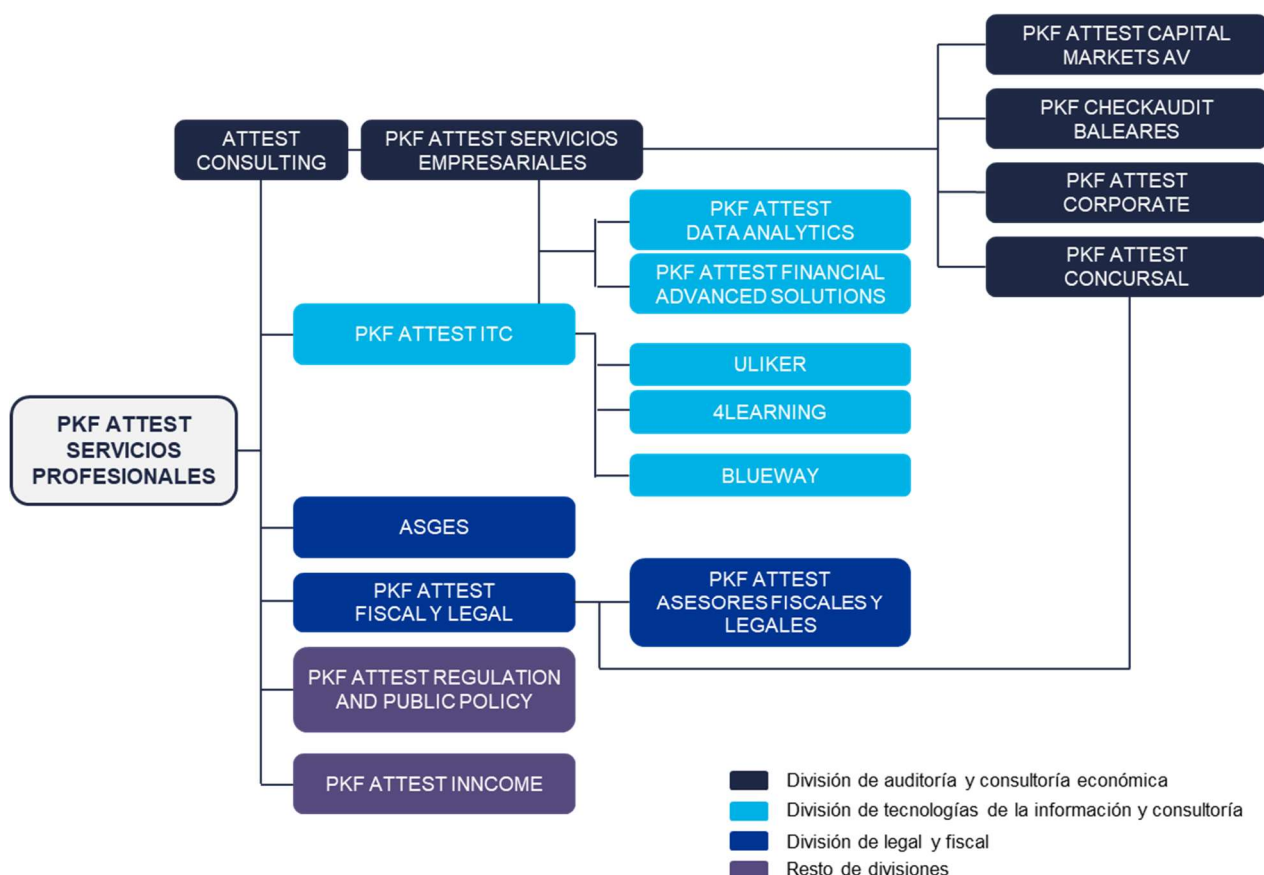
PKF ATTEST CAPITAL MARKETS AV

PKF CHECKAUDIT BALEARES

ATTEST CONSULTING

PKF ATTEST SERVICIOS EMPRESARIALES

PKF ATTEST CORPORATE

PKF ATTEST DATA ANALYTICS

PKF ATTEST CONCURSAL

PKF ATTEST FINANCIAL ADVANCED SOLUTIONS

PKF ATTEST ITC

ULIKER

PKF ATTEST SERVICIOS PROFESIONALES

4LEARNING

BLUEWAY

ASGES

PKF ATTEST FISCAL Y LEGAL

PKF ATTEST ASESORES FISCALES Y LEGALES

PKF ATTEST REGULATION AND PUBLIC POLICY

PKF ATTEST INNCOME

División de auditoría y consultoría económica
División de tecnologías de la información y consultoría
División de legal y fiscal
Resto de divisiones